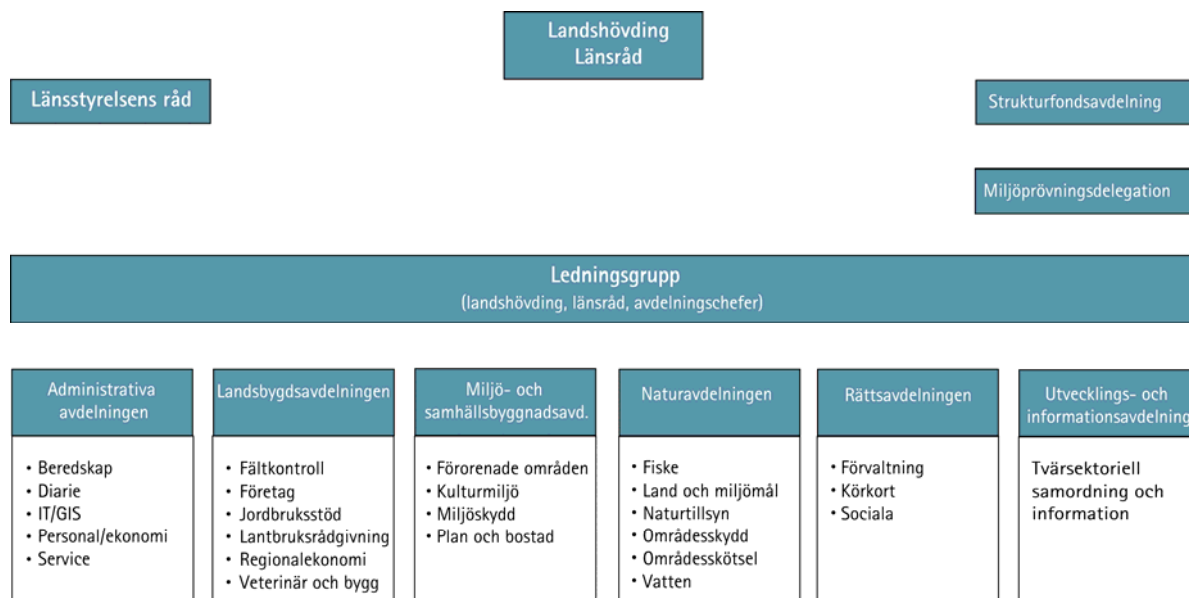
Landshövding
Länsråd

Länsstyrelsens råd

Strukturfondsavdelning

Miljöprövningsdelegation

Ledningsgrupp
(landshövding, länsråd, avdelningschefer)

Administrativa avdelningen
• Beredskap
• Diarie
• IT/GIS
• Personal/ekonomi
• Service

Landsbygdsavdelningen
• Fältkontroll
• Företag
• Jordbruksstöd
• Lantbruksrådgivning
• Regionalekonomi
• Veterinär och bygg

Miljö- och samhällsbyggnadsavd.
• Förorenade områden
• Kulturmiljö
• Miljöskydd
• Plan och bostad

Naturavdelningen
• Fiske
• Land och miljömål
• Naturtillsyn
• Områdesskydd
• Områdesskötsel
• Vatten

Rättsavdelningen
• Förvaltning
• Körkort
• Sociala

Utvecklings- och informationsavdelning
Tvärsektoriell samordning och information